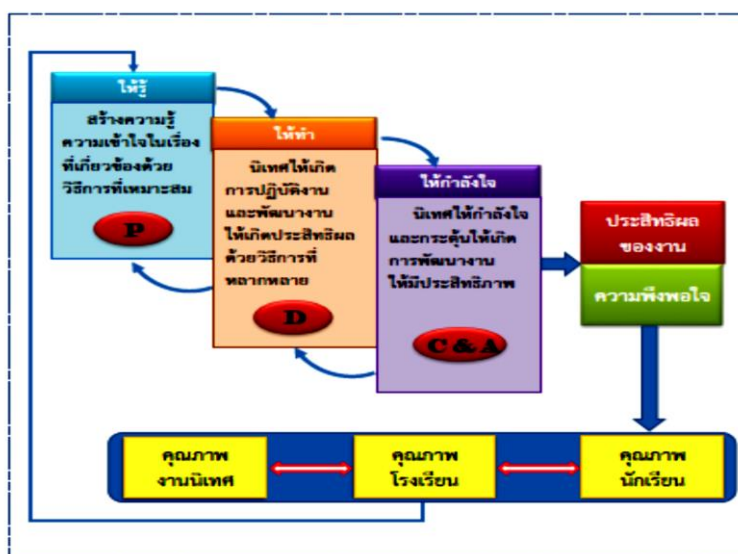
ให้รู้

สร้างความรู้ ความเข้าใจในเรื่อง ที่เกี่ยวข้องด้วย วิธีการที่เหมาะสม

P

ให้ทำ

นิเทศให้เกิด การปฏิบัติงาน และพัฒนางาน ให้เกิดประสิทธิผล ด้วยวิธีการที่ หลากหลาย

D

ให้กำลังใจ

นิเทศให้กำลังใจ และกระตุ้นให้เกิด การพัฒนางาน ให้มีประสิทธิภาพ

C & A

ประสิทธิผล ของงาน

ความพึงพอใจ

คุณภาพ งานนิเทศ

คุณภาพ โรงเรียน

คุณภาพ นักเรียน